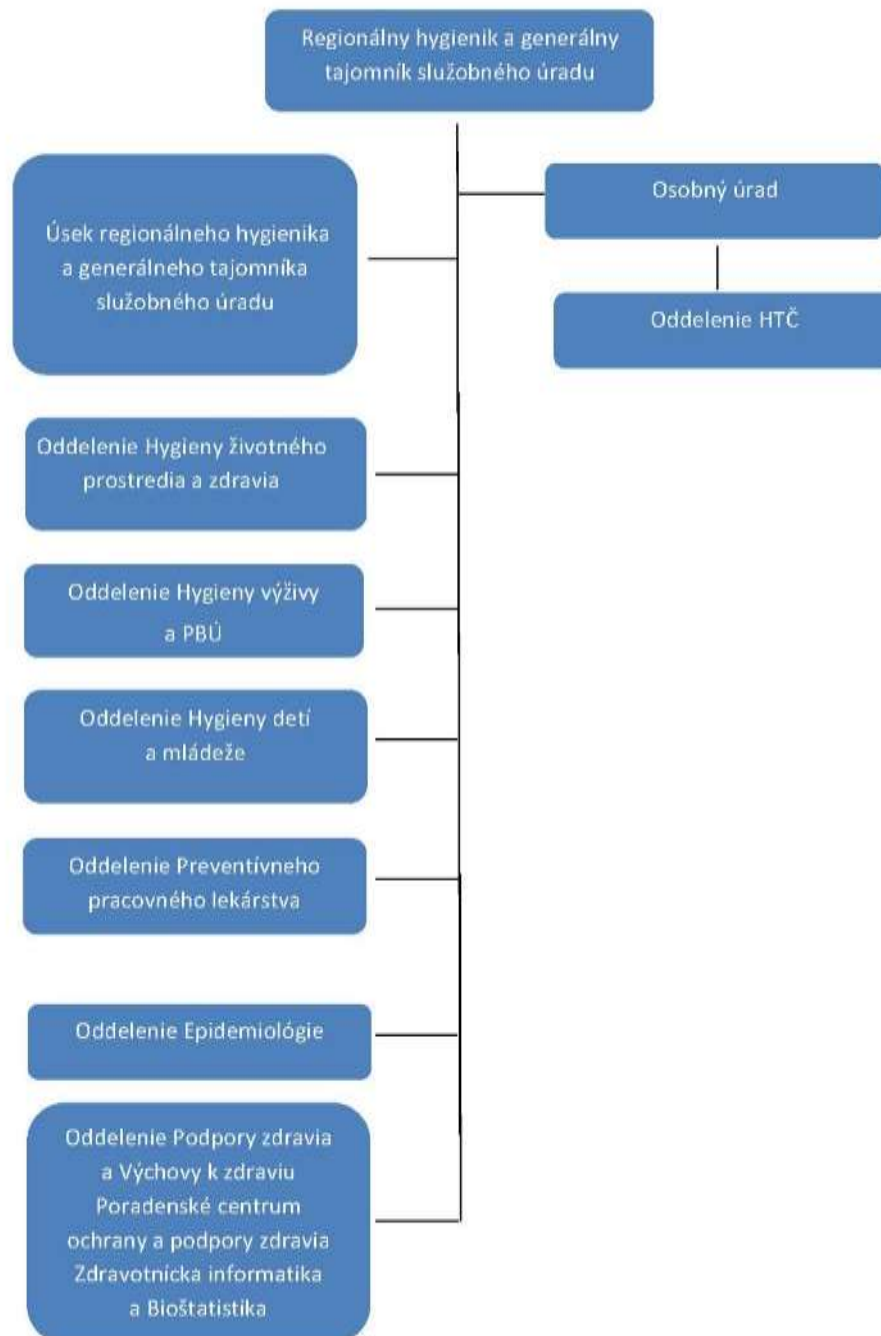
Regionálny hygienik a generálny tajomník služobného úradu

Úsek regionálneho hygienika a generálneho tajomníka služobného úradu

Osobný úrad

Oddelenie HTČ

Oddelenie Hygieny životného prostredia a zdravia

Oddelenie Hygieny výživy a PBÚ

Oddelenie Hygieny detí a mládeže

Oddelenie Preventívneho pracovného lekárstva

Oddelenie Epidemiológie

Oddelenie Podpory zdravia a Výchovy k zdraviu Poradenské centrum ochrany a podpory zdravia Zdravotnícka informatika a Bioštatistika